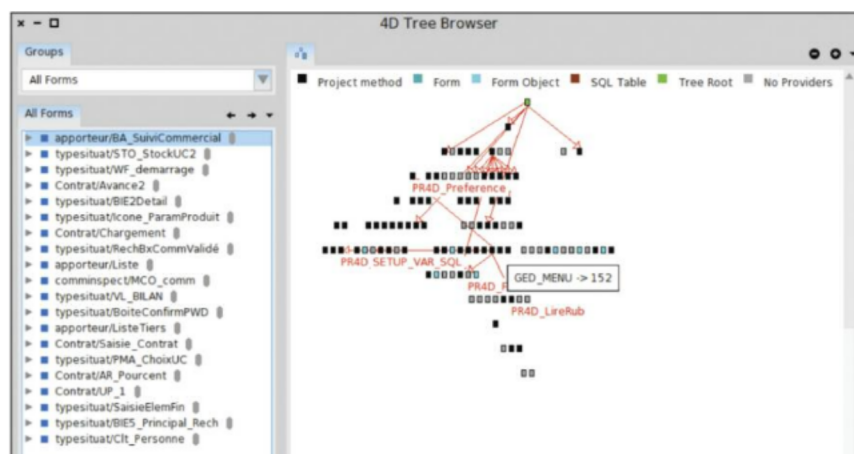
4D Tree Browser

Groups

All Forms

All Forms

apporteur/BA_SuiviCommercial
typesituat/STO_StockUC2
typesituat/WF_demarrage
Contrat/Avance2
typesituat/BIE2Detail
typesituat/Icone_ParamProduit
Contrat/Chargement
typesituat/RechBxCommValidé
apporteur/Liste
comminspect/MCO_comm
typesituat/VL_BILAN
typesituat/BoiteConfirmPWD
apporteur/ListeTiers
Contrat/Saisie_Contrat
typesituat/PMA_ChoixUC
Contrat/AR_Pourcent
Contrat/UP_1
typesituat/SaisieElemFin
typesituat/BIE5_Principal_Rech
typesituat/Clt_Personne

Project method  Form  Form Object  SQL Table  Tree Root  No Providers

PR4D_Preference
PR4D_SETUP_VAR_SQL
GED_MENU -> 152
PR4D_F
PR4D_LireRub